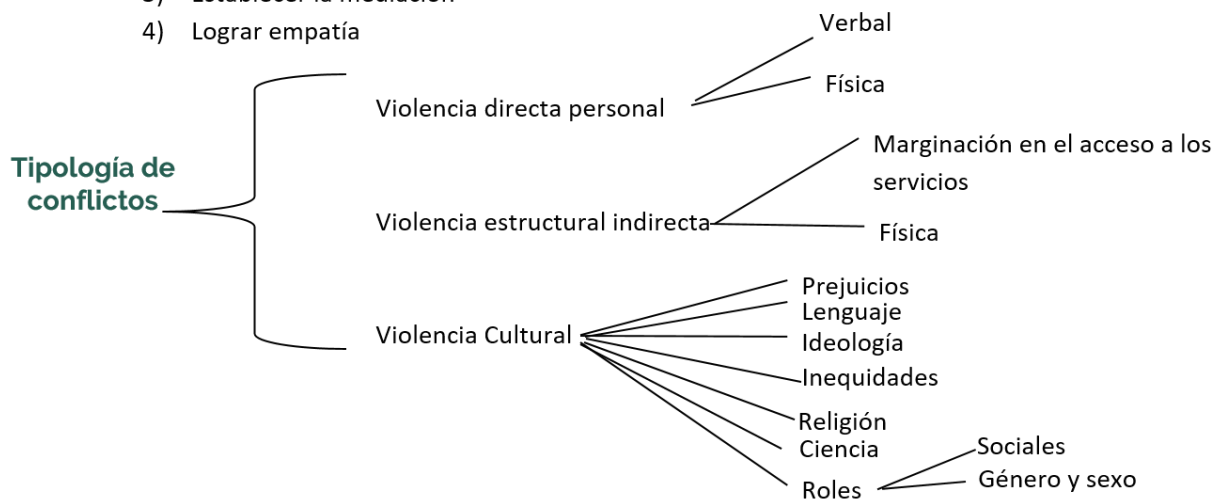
3) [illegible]
4) Lograr empatía

Tipología de conflictos

Violencia directa personal
Verbal
Física

Violencia estructural indirecta
Marginación en el acceso a los servicios
Física

Violencia Cultural
Prejuicios
Lenguaje
Ideología
Inequidades
Religión
Ciencia
Roles
Sociales
Género y sexo